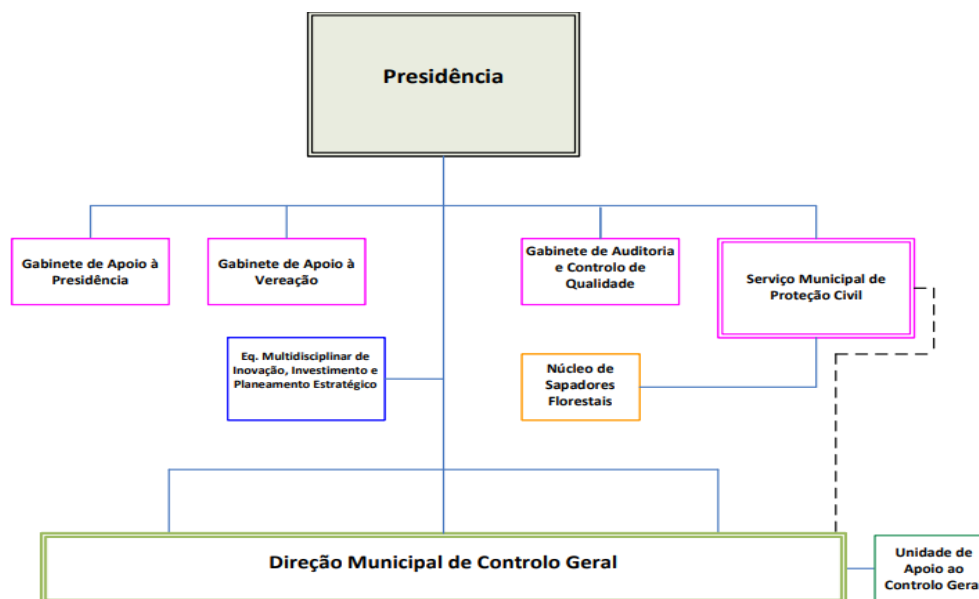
Presidência

Gabinete de Apoio à Presidência

Gabinete de Apoio à Vereação

Gabinete de Auditoria e Controlo de Qualidade

Serviço Municipal de Proteção Civil

Eq. Multidisciplinar de Inovação, Investimento e Planeamento Estratégico

Núcleo de Sapadores Florestais

Direção Municipal de Controlo Geral

Unidade de Apoio ao Controlo Gera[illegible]